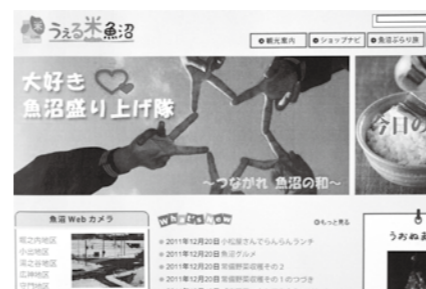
うぇる米魚沼

●観光案内 ●ショップナビ ●魚沼ぶらり旅

大好き 魚沼盛り上げ隊

〜つながれ 魚沼の和〜

今日の

魚沼 Web カメラ

What's New

●もっと見る

2011年12月20日 小出屋さんでらんらんランチ
2011年12月20日 魚沼グルメ
2011年12月20日 宮盛野菜店巡その2
2011年12月20日 宮盛野菜店巡その1のつづき

うおぬま

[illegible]
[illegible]
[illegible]
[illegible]
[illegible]